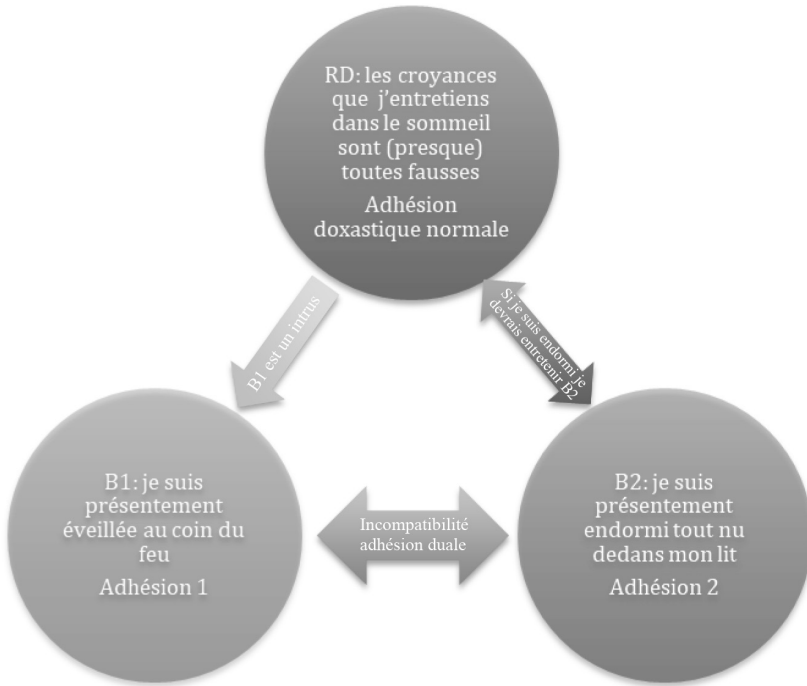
RD: les croyances que j'entretiens dans le sommeil sont (presque) toutes fausses
Adhésion doxastique normale

B1 est un intrus

Si je suis endormi je devrais entretenir B2

B1: je suis présentement éveillée au coin du feu
Adhésion 1

Incompatibilité adhésion duale

B2: je suis présentement endormi tout nu dedans mon lit
Adhésion 2